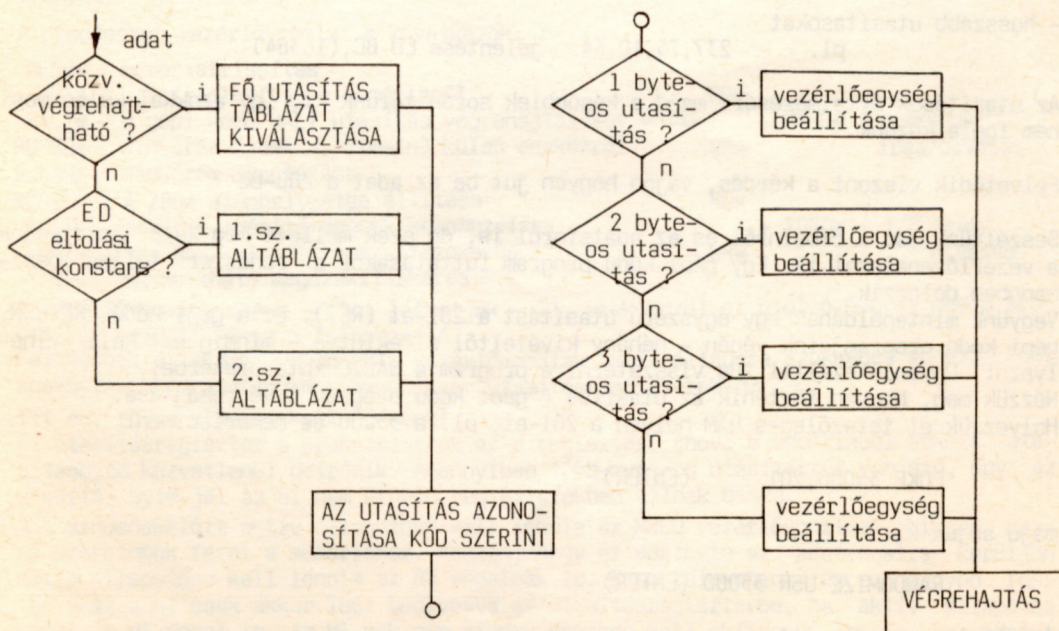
adat

közv. végrehajtható ?

i

FŐ UTASÍTÁS TÁBLÁZAT KIVÁLASZTÁSA

n

ED eltolási konstans ?

i

1.sz. ALTÁBLÁZAT

n

2.sz. ALTÁBLÁZAT

AZ UTASÍTÁS AZONOSÍTÁSA KÓD SZERINT

1 byteos utasítás ?

i

vezérlőegység beállítása

n

2 byteos utasítás ?

i

vezérlőegység beállítása

n

3 byteos utasítás ?

i

vezérlőegység beállítása

n

vezérlőegység beállítása

VÉGREHAJTÁS